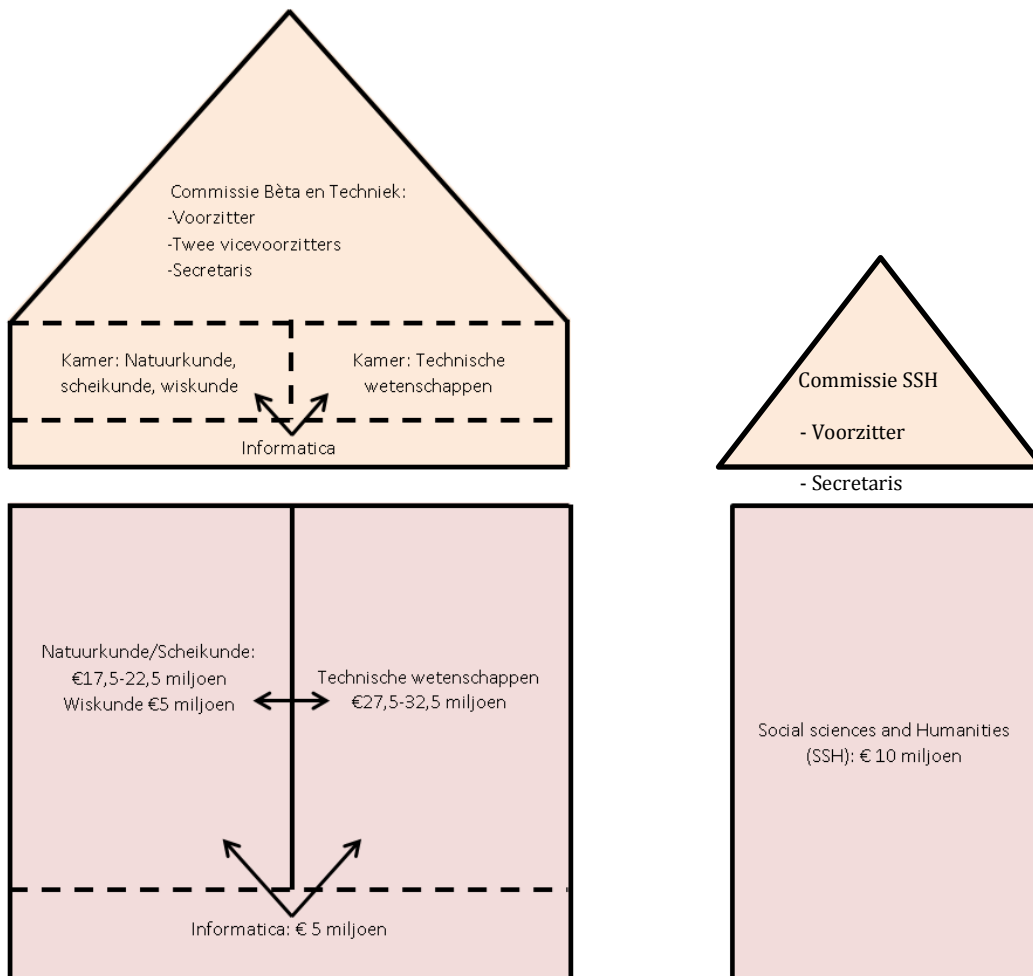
Commissie Bèta en Techniek:
-Voorzitter
-Twee vicevoorzitters
-Secretaris

Kamer: Natuurkunde, scheikunde, wiskunde

Kamer: Technische wetenschappen

Informatica

Commissie SSH

- Voorzitter

- Secretaris

Natuurkunde/Scheikunde: €17,5-22,5 miljoen
Wiskunde €5 miljoen

Technische wetenschappen €27,5-32,5 miljoen

Informatica: € 5 miljoen

Social sciences and Humanities (SSH): € 10 miljoen